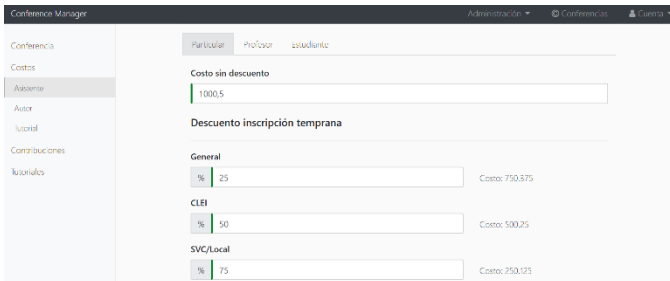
Conference Manager

Administración ▾ © Conferencias Cuenta ▾

Conferencia
Costos
Asistente
Autor
Tutorial
Contribuciones
Tutoriales

Particular Profesor Estudiante

Costo sin descuento

1000,5

Descuento inscripción temprana

General

% 25 Costo: 750.375

CLEI

% 50 Costo: 500.25

SVC/Local

% 75 Costo: 250.125